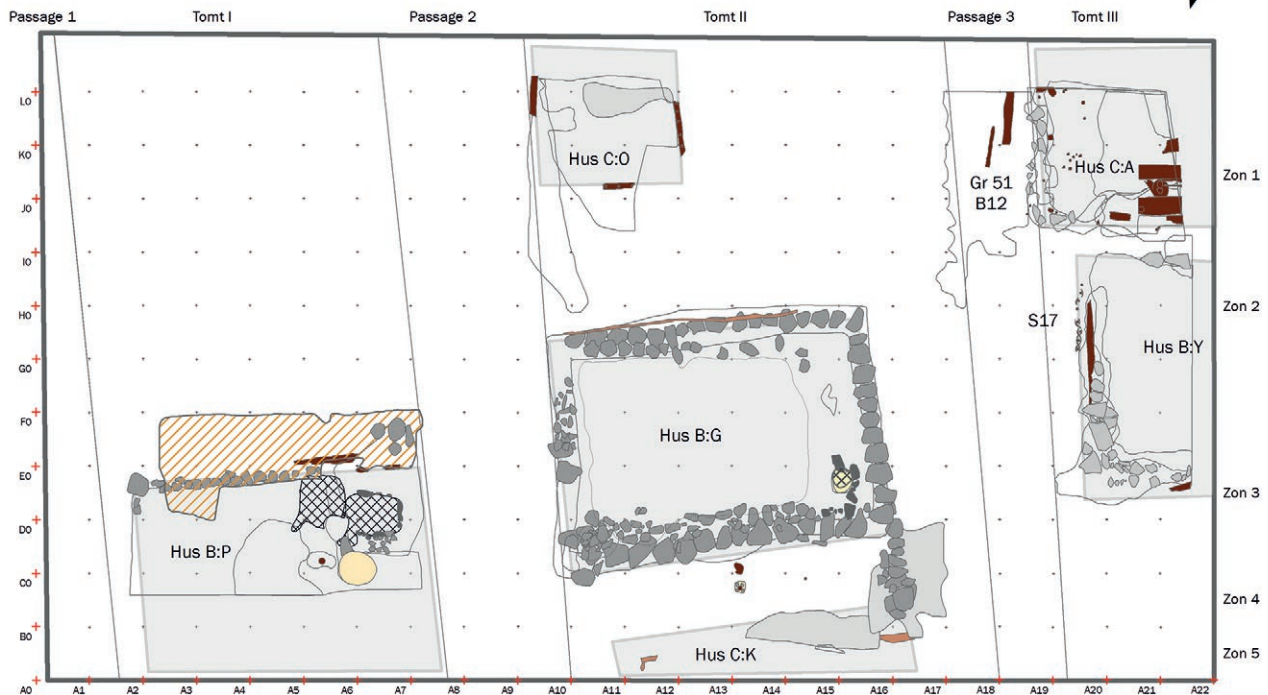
Passage 1
Tomt I
Passage 2
Tomt II
Passage 3
Tomt III

LO
KO
JO
IO
HO
GO
FO
EO
DO
CO
BO

Hus C:O
Gr 51
B12
Hus C:A
Zon 1
Zon 2
S17
Hus B:Y
Hus B:G
Zon 3
Hus B:P
Zon 4
Hus C:K
Zon 5

A0
A1
A2
A3
A4
A5
A6
A7
A8
A9
A10
A11
A12
A13
A14
A15
A16
A17
A18
A19
A20
A21
A22